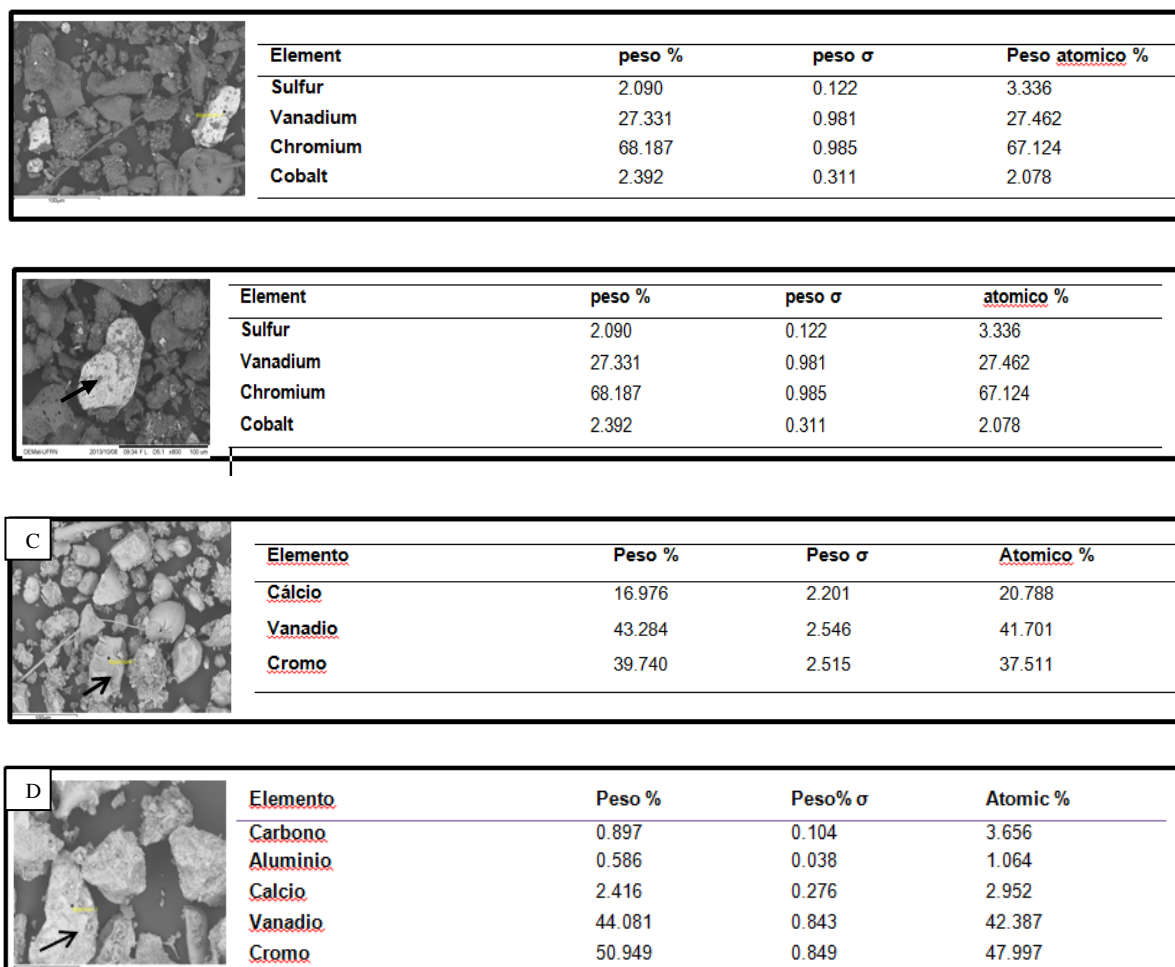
100µm

| Element | peso % | peso σ | Peso atomico % |
|---|---|---|---|
| Sulfur | 2.090 | 0.122 | 3.336 |
| Vanadium | 27.331 | 0.981 | 27.462 |
| Chromium | 68.187 | 0.985 | 67.124 |
| Cobalt | 2.392 | 0.311 | 2.078 |

DEMat-UFRN 2013/10/08 09:34 F L D5.1 x800 100 um

| Element | peso % | peso σ | atomico % |
|---|---|---|---|
| Sulfur | 2.090 | 0.122 | 3.336 |
| Vanadium | 27.331 | 0.981 | 27.462 |
| Chromium | 68.187 | 0.985 | 67.124 |
| Cobalt | 2.392 | 0.311 | 2.078 |

C

100µm

| Elemento | Peso % | Peso σ | Atomico % |
|---|---|---|---|
| Cálcio | 16.976 | 2.201 | 20.788 |
| Vanadio | 43.284 | 2.546 | 41.701 |
| Cromo | 39.740 | 2.515 | 37.511 |

D

| Elemento | Peso % | Peso% σ | Atomic % |
|---|---|---|---|
| Carbono | 0.897 | 0.104 | 3.656 |
| Aluminio | 0.586 | 0.038 | 1.064 |
| Calcio | 2.416 | 0.276 | 2.952 |
| Vanadio | 44.081 | 0.843 | 42.387 |
| Cromo | 50.949 | 0.849 | 47.997 |